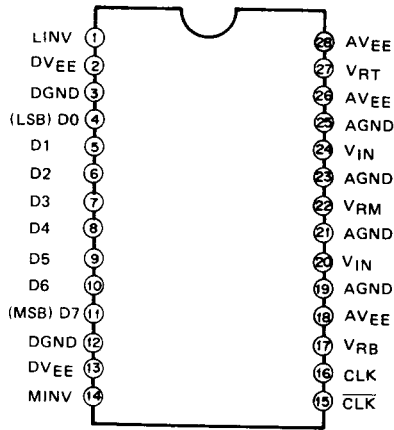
LINV 1
DV$_{EE}$ 2
DGND 3
(LSB) D0 4
D1 5
D2 6
D3 7
D4 8
D5 9
D6 10
(MSB) D7 11
DGND 12
DV$_{EE}$ 13
MINV 14

28 AV$_{EE}$
27 V$_{RT}$
26 AV$_{EE}$
25 AGND
24 V$_{IN}$
23 AGND
22 V$_{RM}$
21 AGND
20 V$_{IN}$
19 AGND
18 AV$_{EE}$
17 V$_{RB}$
16 CLK
15 $\overline{CLK}$